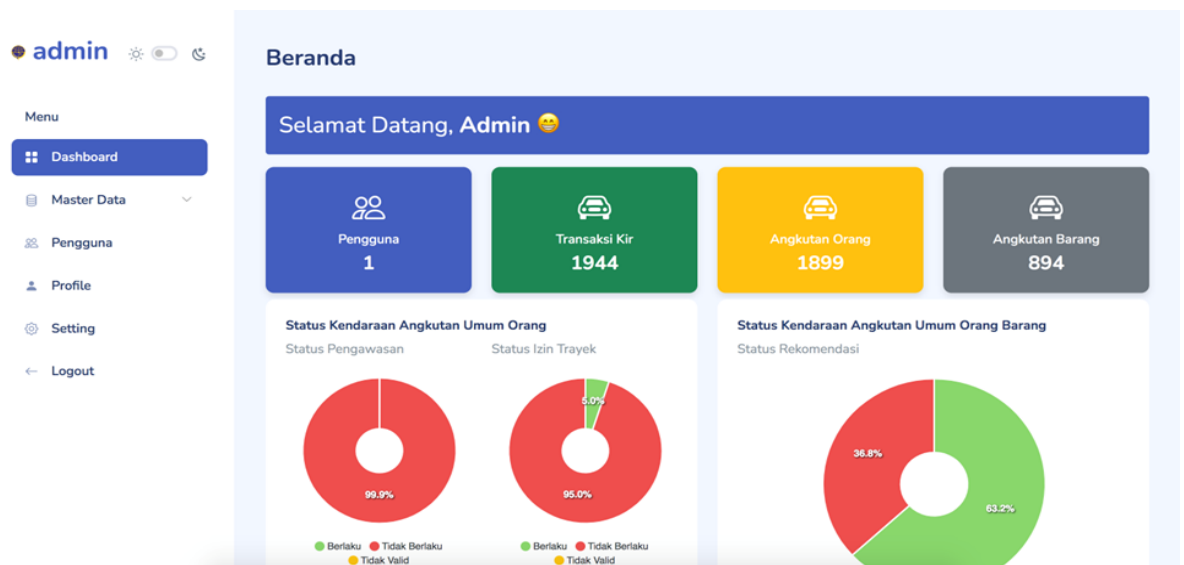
admin

Menu

Dashboard

Master Data

Pengguna

Profile

Setting

Logout

Beranda

Selamat Datang, **Admin** 😁

Pengguna
1

Transaksi Kir
1944

Angkutan Orang
1899

Angkutan Barang
894

Status Kendaraan Angkutan Umum Orang

Status Pengawasan

99.9%

Berlaku Tidak Berlaku Tidak Valid

Status Izin Trayek

5.0%

95.0%

Berlaku Tidak Berlaku Tidak Valid

Status Kendaraan Angkutan Umum Orang Barang

Status Rekomendasi

36.8%

63.2%